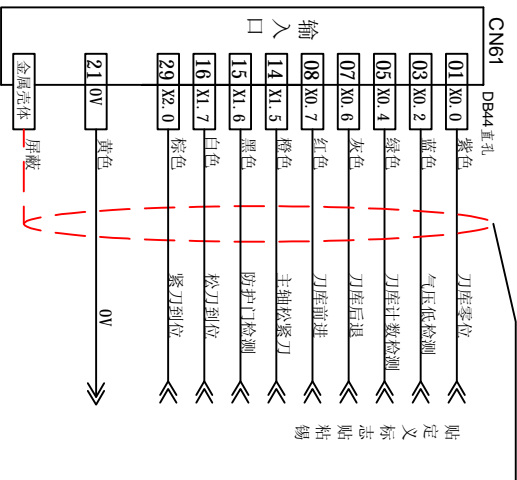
CN61

输入口

DB44直孔

| 01 | X0.0 |
|---|---|
| 03 | X0.2 |
| 05 | X0.4 |
| 07 | X0.6 |
| 08 | X0.7 |
| 14 | X1.5 |
| 15 | X1.6 |
| 16 | X1.7 |
| 29 | X2.0 |
| 21 | 0V |

金属壳体

紫色 蓝色 绿色 灰色 红色 橙色 黑色 白色 棕色 黄色

屏蔽

刀座零位
气压低检测
刀座计数检测
刀座后退
刀座前进
主轴松紧刀
防护门检测
松刀到位
紧刀到位
0V

贴定义标志贴粘锡